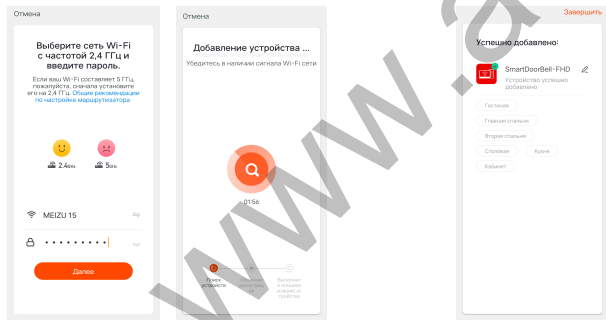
Отмена

Выберите сеть Wi-Fi с частотой 2,4 ГГц и введите пароль.

Если ваш Wi-Fi составляет 5 ГГц, пожалуйста, сначала установите его на 2,4 ГГц. Общие рекомендации по настройке маршрутизатора

2.4GHz

5GHz

MEIZU 15

••••••••••

Далее

Отмена

Добавление устройства ...

Убедитесь в наличии сигнала Wi-Fi сети

01:56

Поиск устройств

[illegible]

Выполнит в земной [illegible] устройства

Завершить

Успешно добавлено:

SmartDoorBell-FHD

Устройство успешно добавлено

Гостиная

Главная спальня

Вторая спальня

Столовая

Кухня

Кабинет

www.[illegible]